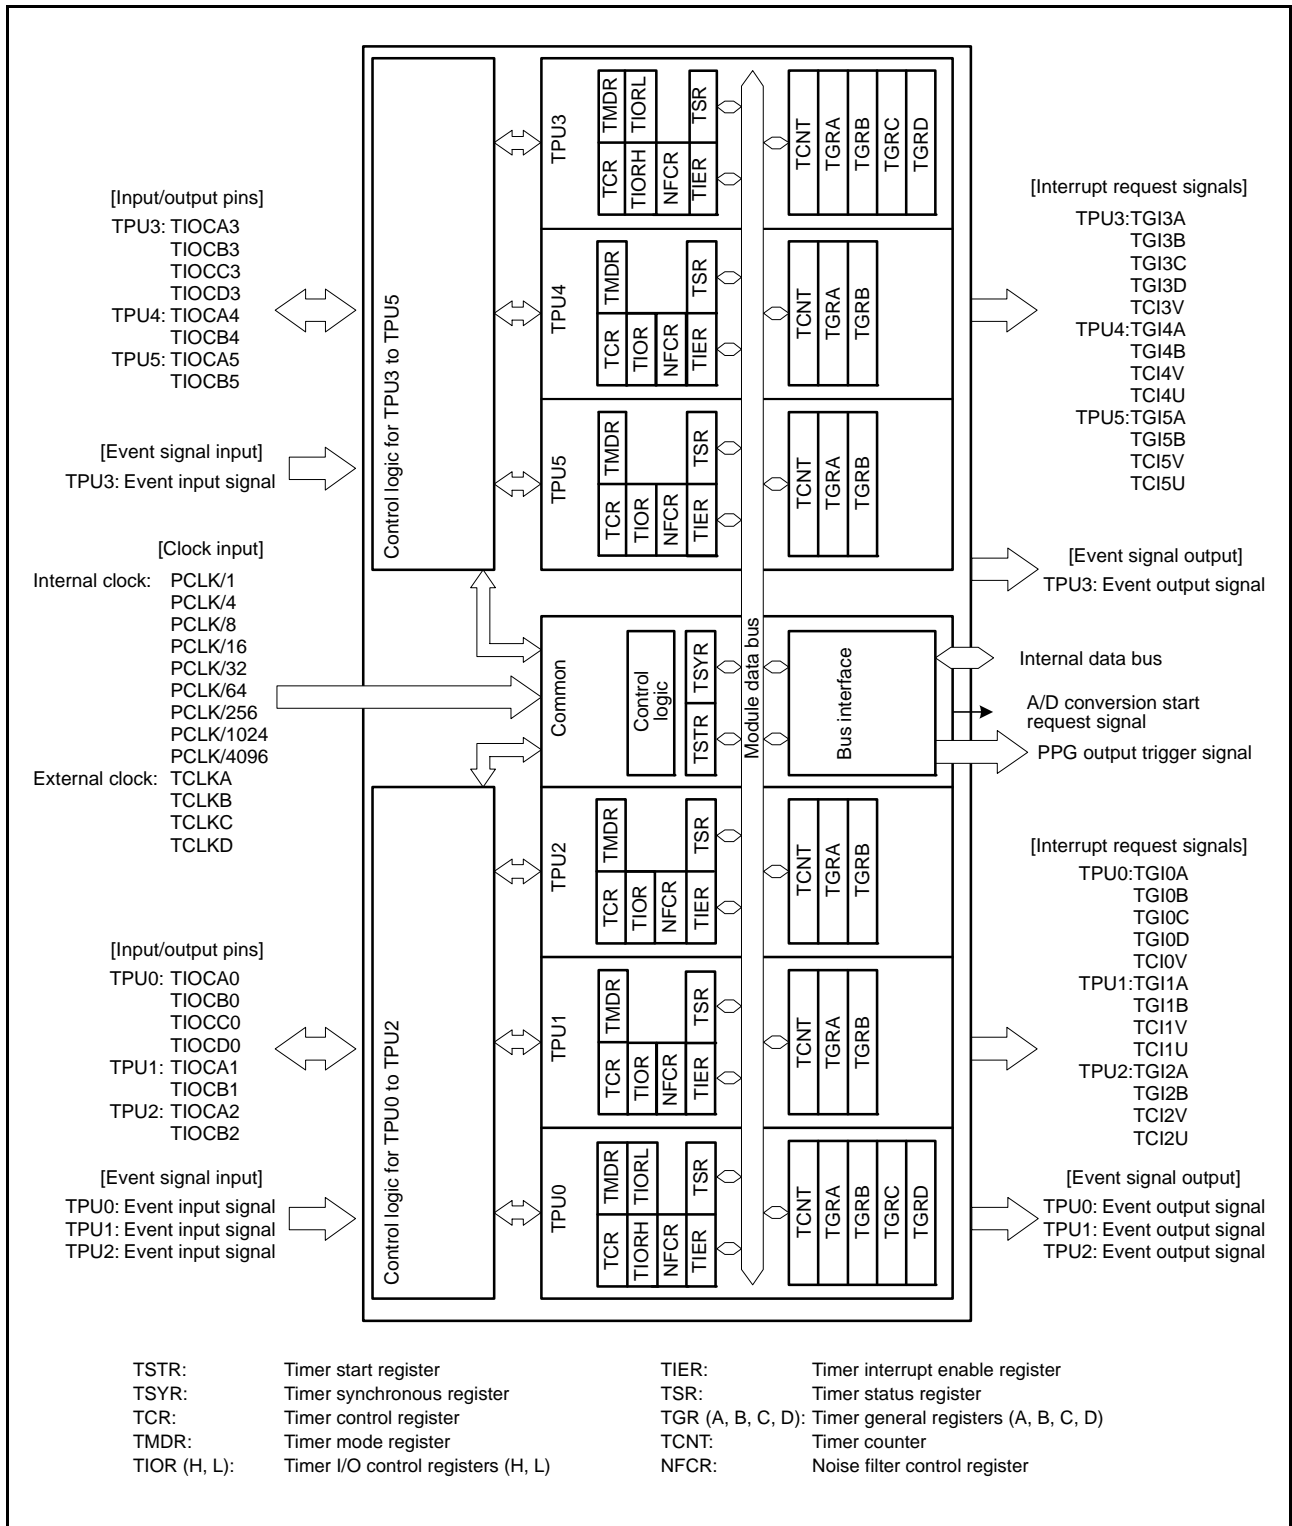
[Input/output pins]
TPU3: TIOCA3
TIOCB3
TIOCC3
TIOCD3
TPU4: TIOCA4
TIOCB4
TPU5: TIOCA5
TIOCB5

[Event signal input]
TPU3: Event input signal

[Clock input]
Internal clock: PCLK/1
PCLK/4
PCLK/8
PCLK/16
PCLK/32
PCLK/64
PCLK/256
PCLK/1024
PCLK/4096
External clock: TCLKA
TCLKB
TCLKC
TCLKD

[Input/output pins]
TPU0: TIOCA0
TIOCB0
TIOCC0
TIOCD0
TPU1: TIOCA1
TIOCB1
TPU2: TIOCA2
TIOCB2

[Event signal input]
TPU0: Event input signal
TPU1: Event input signal
TPU2: Event input signal

Control logic for TPU3 to TPU5

TPU3
TCR TMDR
TIORH TIORL
NFCR
TIER TSR
TCNT TGRA TGRB TGRC TGRD

TPU4
TCR TMDR
TIOR
NFCR
TIER TSR
TCNT TGRA TGRB

TPU5
TCR TMDR
TIOR
NFCR
TIER TSR
TCNT TGRA TGRB

Common
Control logic
TSTR TSYR
Module data bus
Bus interface

Control logic for TPU0 to TPU2

TPU2
TCR TMDR
TIOR
NFCR
TIER TSR
TCNT TGRA TGRB

TPU1
TCR TMDR
TIOR
NFCR
TIER TSR
TCNT TGRA TGRB

TPU0
TCR TMDR
TIORH TIORL
NFCR
TIER TSR
TCNT TGRA TGRB TGRC TGRD

[Interrupt request signals]
TPU3:TGI3A
TGI3B
TGI3C
TGI3D
TCI3V
TPU4:TGI4A
TGI4B
TCI4V
TCI4U
TPU5:TGI5A
TGI5B
TCI5V
TCI5U

[Event signal output]
TPU3: Event output signal

Internal data bus
A/D conversion start request signal
PPG output trigger signal

[Interrupt request signals]
TPU0:TGI0A
TGI0B
TGI0C
TGI0D
TCI0V
TPU1:TGI1A
TGI1B
TCI1V
TCI1U
TPU2:TGI2A
TGI2B
TCI2V
TCI2U

[Event signal output]
TPU0: Event output signal
TPU1: Event output signal
TPU2: Event output signal

| | | | |
|---|---|---|---|
| TSTR: | Timer start register | TIER: | Timer interrupt enable register |
| TSYR: | Timer synchronous register | TSR: | Timer status register |
| TCR: | Timer control register | TGR (A, B, C, D): | Timer general registers (A, B, C, D) |
| TMDR: | Timer mode register | TCNT: | Timer counter |
| TIOR (H, L): | Timer I/O control registers (H, L) | NFCR: | Noise filter control register |